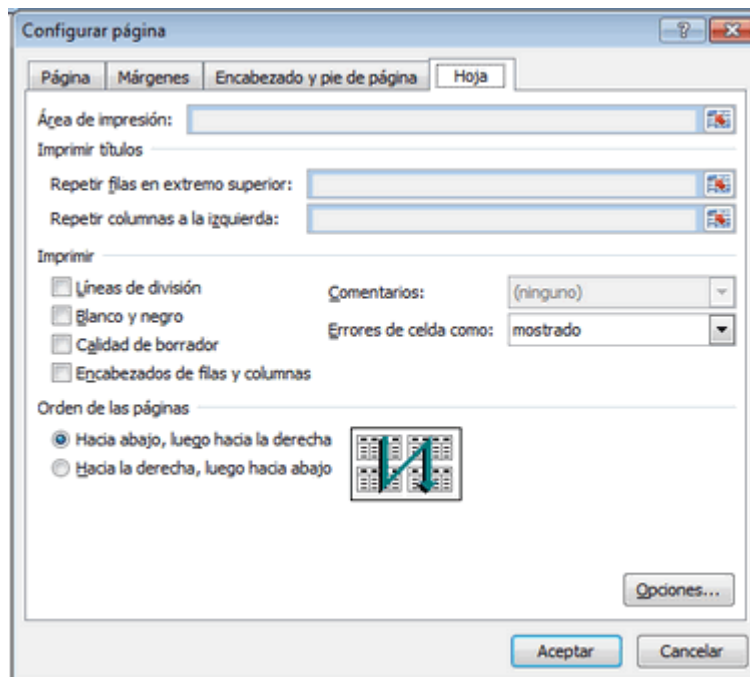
Configurar página

Página | Márgenes | Encabezado y pie de página | Hoja

Área de impresión:

Imprimir títulos

Repetir filas en extremo superior:

Repetir columnas a la izquierda:

Imprimir

Líneas de división

Blanco y negro

Calidad de borrador

Encabezados de filas y columnas

Comentarios: (ninguno)

Errores de celda como: mostrado

Orden de las páginas

Hacia abajo, luego hacia la derecha

Hacia la derecha, luego hacia abajo

Opciones...

Aceptar

Cancelar